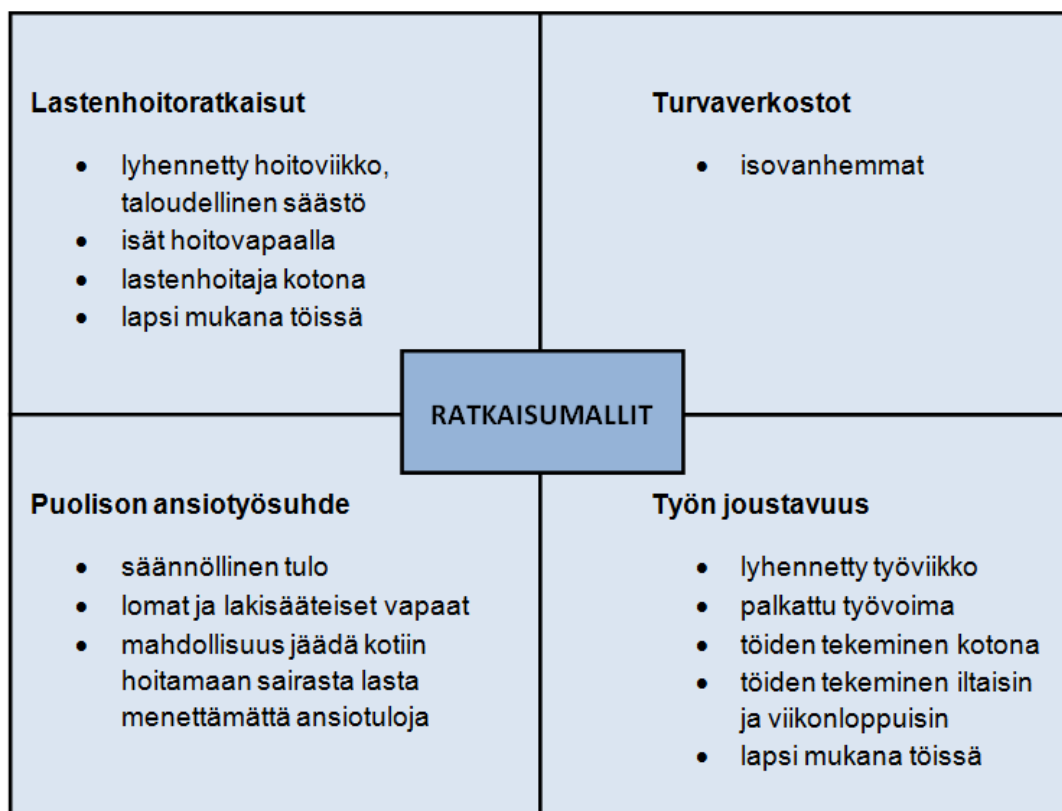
**Lastenhoitoratkaisut**

- lyhennetty hoitoviikko, taloudellinen säästö
- isät hoitovapaalla
- lastenhoitaja kotona
- lapsi mukana töissä

**Turvaverkostot**

- isovanhemmat

RATKAISUMALLIT

**Puolison ansiotyösuhde**

- säännöllinen tulo
- lomat ja lakisääteiset vapaat
- mahdollisuus jäädä kotiin hoitamaan sairasta lasta menettämättä ansiotuloja

**Työn joustavuus**

- lyhennetty työviikko
- palkattu työvoima
- töiden tekeminen kotona
- töiden tekeminen iltaisin ja viikonloppuisin
- lapsi mukana töissä